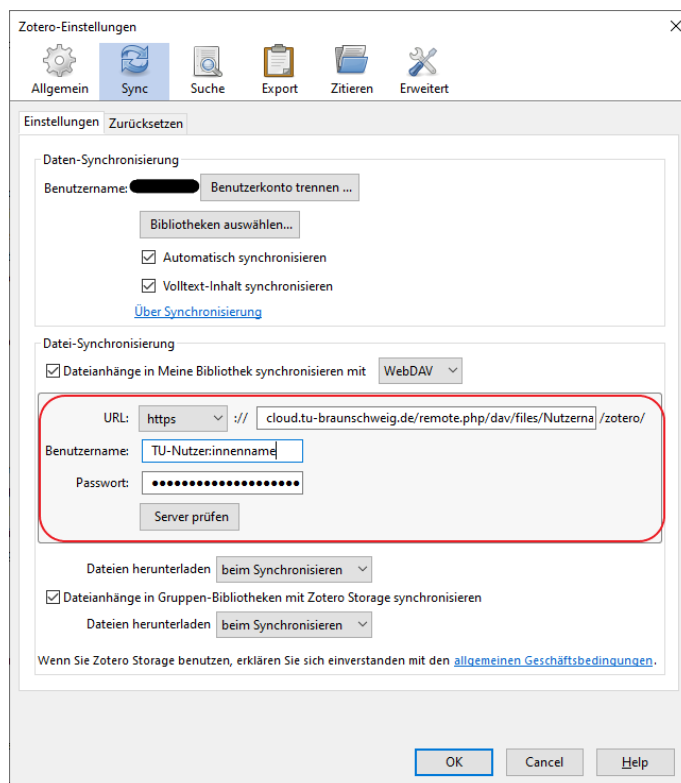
Zotero-Einstellungen

Allgemein Sync Suche Export Zitieren Erweitert

Einstellungen Zurücksetzen

Daten-Synchronisierung

Benutzername: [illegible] Benutzerkonto trennen ...

Bibliotheken auswählen...

☑ Automatisch synchronisieren

☑ Volltext-Inhalt synchronisieren

Über Synchronisierung

Datei-Synchronisierung

☑ Dateianhänge in Meine Bibliothek synchronisieren mit WebDAV

URL: https :// cloud.tu-braunschweig.de/remote.php/dav/files/Nutzerna /zotero/

Benutzername: TU-Nutzer:innenname

Passwort: ••••••••••••••••••••

Server prüfen

Dateien herunterladen beim Synchronisieren

☑ Dateianhänge in Gruppen-Bibliotheken mit Zotero Storage synchronisieren

Dateien herunterladen beim Synchronisieren

Wenn Sie Zotero Storage benutzen, erklären Sie sich einverstanden mit den allgemeinen Geschäftsbedingungen.

OK Cancel Help